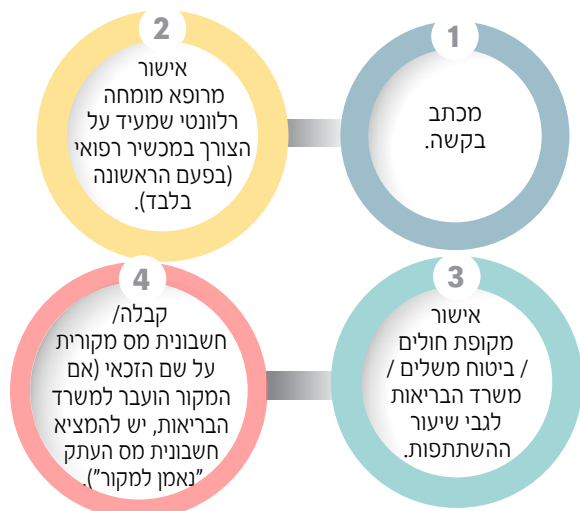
1
מכתב בקשה.

2
אישור מרופא מומחה רלוונטי שמעיד על הצורך במכשיר רפואי (בפעם הראשונה בלבד).

3
אישור מקופת חולים / ביטוח משלים / משרד הבריאות לגבי שיעור ההשתתפות.

4
קבלה/ חשבונית מס מקורית על שם הזכאי (אם המקור הועבר למשרד הבריאות, יש להמציא חשבונית מס העתק "נאמן למקור").